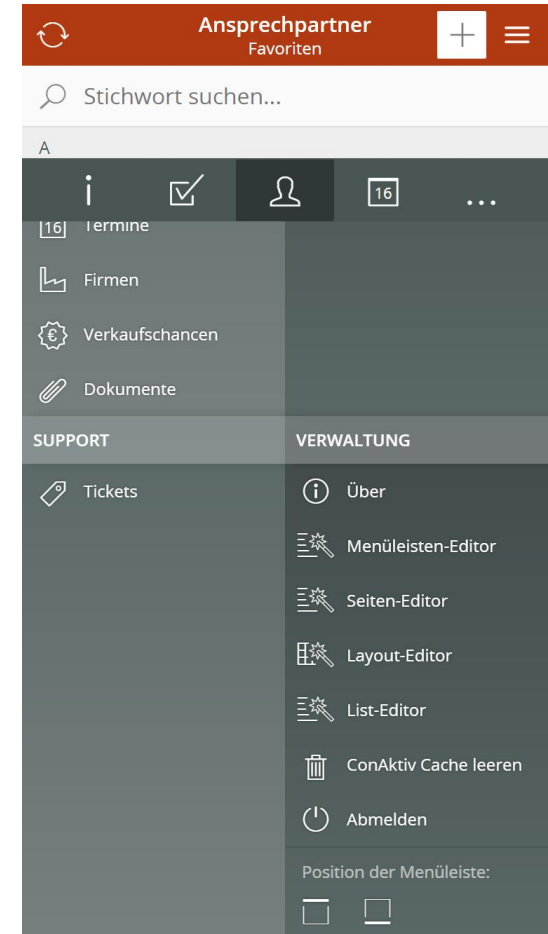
Ansprechpartner
Favoriten

Stichwort suchen...

A

i

16

...

16 Termine

Firmen

Verkaufschancen

Dokumente

SUPPORT

Tickets

VERWALTUNG

Über

Menüleisten-Editor

Seiten-Editor

Layout-Editor

List-Editor

ConAktiv Cache leeren

Abmelden

Position der Menüleiste: